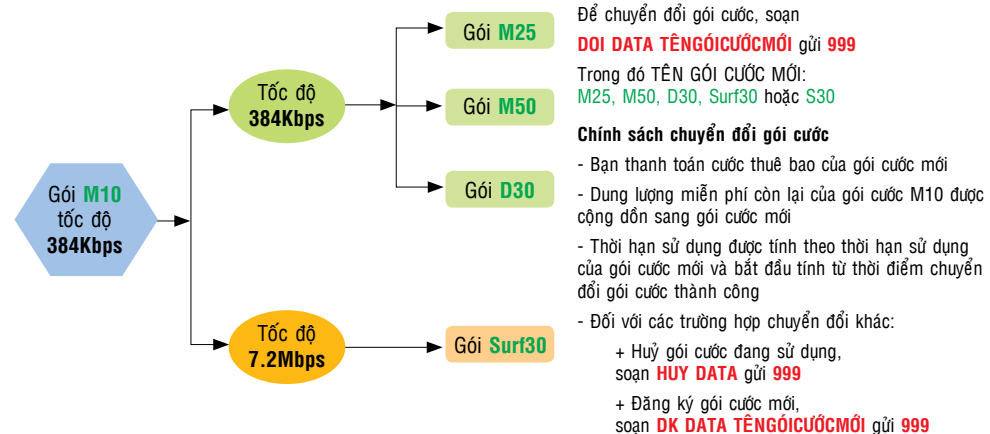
Gói M10 tốc độ 384Kbps

Tốc độ 384Kbps

Gói M25

Gói M50

Gói D30

Tốc độ 7.2Mbps

Gói Surf30

Để chuyển đổi gói cước, soạn

DOI DATA TÊNGÓICƯỚCMỚI gửi 999

Trong đó TÊN GÓI CƯỚC MỚI: M25, M50, D30, Surf30 hoặc S30

Chính sách chuyển đổi gói cước

- Bạn thanh toán cước thuê bao của gói cước mới

- Dung lượng miễn phí còn lại của gói cước M10 được cộng dồn sang gói cước mới

- Thời hạn sử dụng được tính theo thời hạn sử dụng của gói cước mới và bắt đầu tính từ thời điểm chuyển đổi gói cước thành công

- Đối với các trường hợp chuyển đổi khác:

+ Huỷ gói cước đang sử dụng, soạn HUY DATA gửi 999

+ Đăng ký gói cước mới, soạn DK DATA TÊNGÓICƯỚCMỚI gửi 999